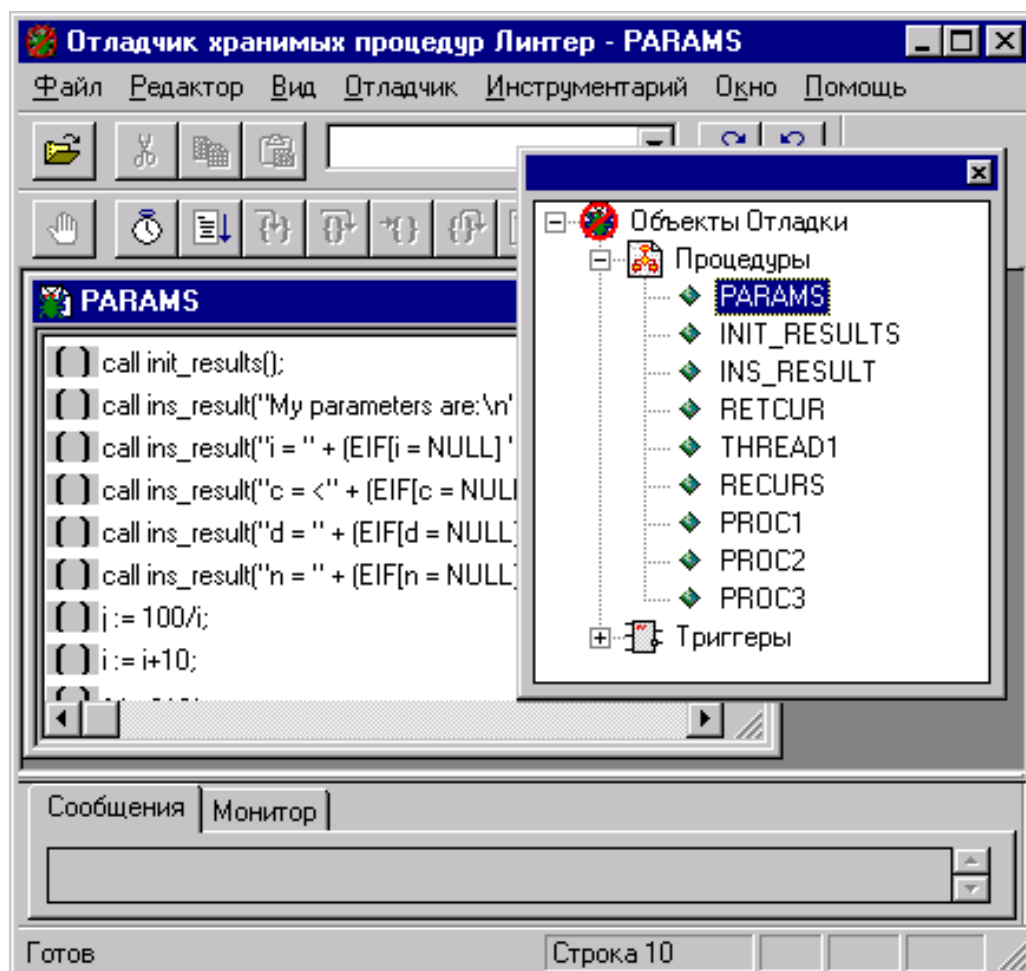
Отладчик хранимых процедур Линтер - PARAMS

Файл Редактор Вид Отладчик Инструментарий Окно Помощь

PARAMS

call init_results();
call ins_result("My parameters are:\n"
call ins_result("i = " + (EIF[i = NULL] "
call ins_result("c = <" + (EIF[c = NULL
call ins_result("d = " + (EIF[d = NULL]
call ins_result("n = " + (EIF[n = NULL]
j := 100/i;
i := i+10;

Объекты Отладки
Процедуры
PARAMS
INIT_RESULTS
INS_RESULT
RETCUR
THREAD1
RECURS
PROC1
PROC2
PROC3
Триггеры

Сообщения
Монитор

Готов
Строка 10